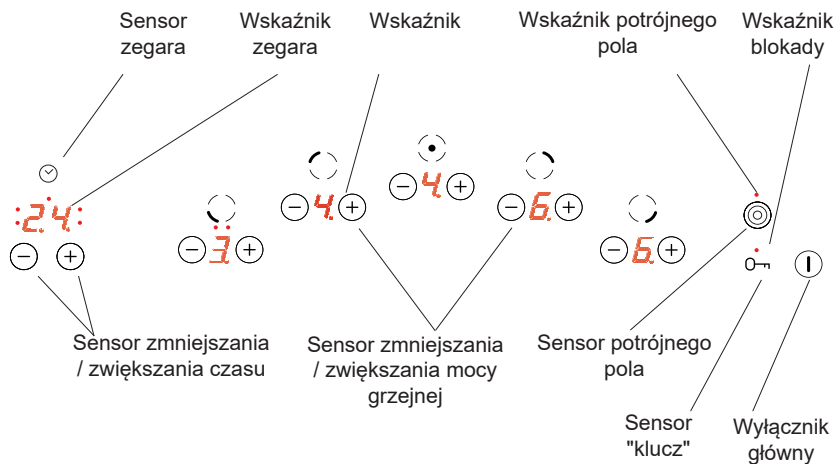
Sensor zegara

Wskaźnik zegara

Wskaźnik

Wskaźnik potrójnego pola

Wskaźnik blokady

24

3

4.

4

6.

6.

Sensor zmniejszania / zwiększania czasu

Sensor zmniejszania / zwiększania mocy grzejnej

Sensor potrójnego pola

Sensor "klucz"

Wyłącznik główny